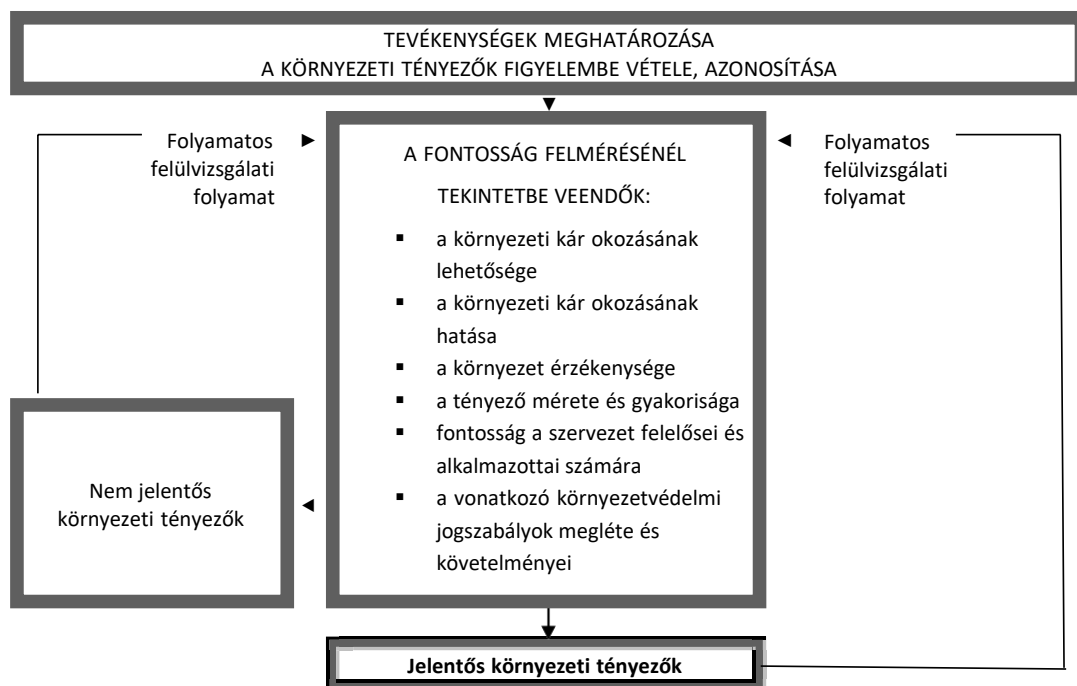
TEVÉKENYSÉGEK MEGHATÁROZÁSA
A KÖRNYEZETI TÉNYEZŐK FIGYELEMBE VÉTELE, AZONOSÍTÁSA

Folyamatos felülvizsgálati folyamat

A FONTOSSÁG FELMÉRÉSÉNÉL TEKINTETBE VEENDŐK:

- a környezeti kár okozásának lehetősége
- a környezeti kár okozásának hatása
- a környezet érzékenysége
- a tényező mérete és gyakorisága
- fontosság a szervezet felelősei és alkalmazottai számára
- a vonatkozó környezetvédelmi jogszabályok megléte és követelményei

Folyamatos felülvizsgálati folyamat

Nem jelentős környezeti tényezők

**Jelentős környezeti tényezők**